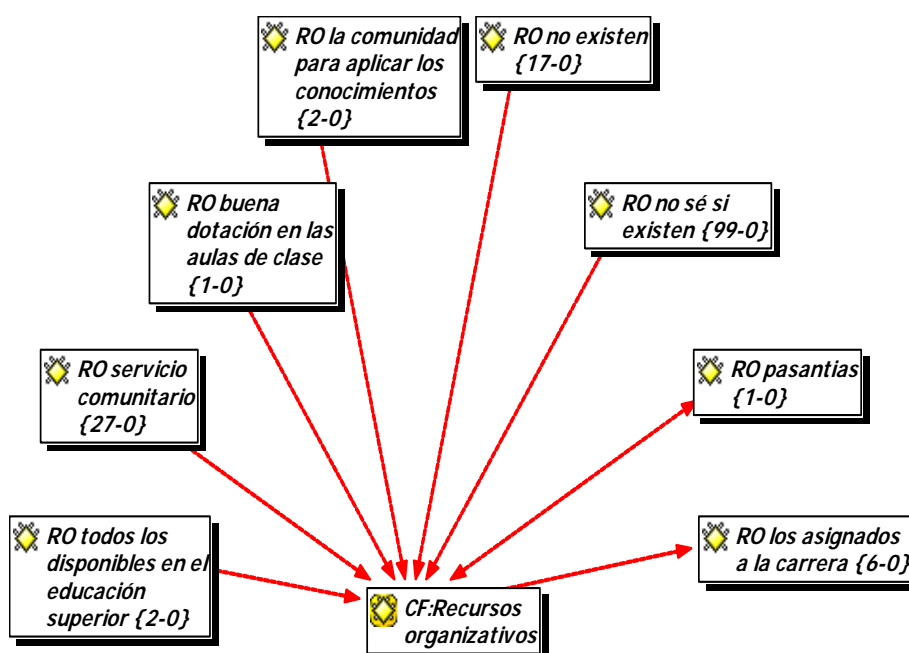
RO la comunidad para aplicar los conocimientos {2-0}

RO no existen {17-0}

RO buena dotación en las aulas de clase {1-0}

RO no sé si existen {99-0}

RO servicio comunitario {27-0}

RO pasantias {1-0}

RO todos los disponibles en el educación superior {2-0}

RO los asignados a la carrera {6-0}

CF:Recursos organizativos